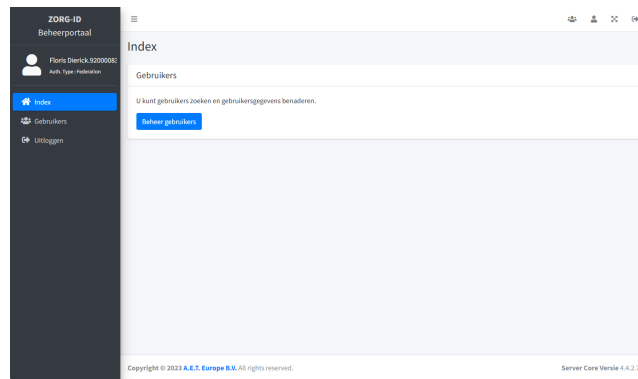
ZORG-ID
Beheerportaal

Floris Dierick.92000083
Auth. Type : Federation

Index
Gebruikers
Uitloggen

Index

Gebruikers

U kunt gebruikers zoeken en gebruikersgegevens benaderen.

Beheer gebruikers

Copyright © 2023 A.E.T. Europe B.V. All rights reserved.

Server Core Versie 4.4.2.